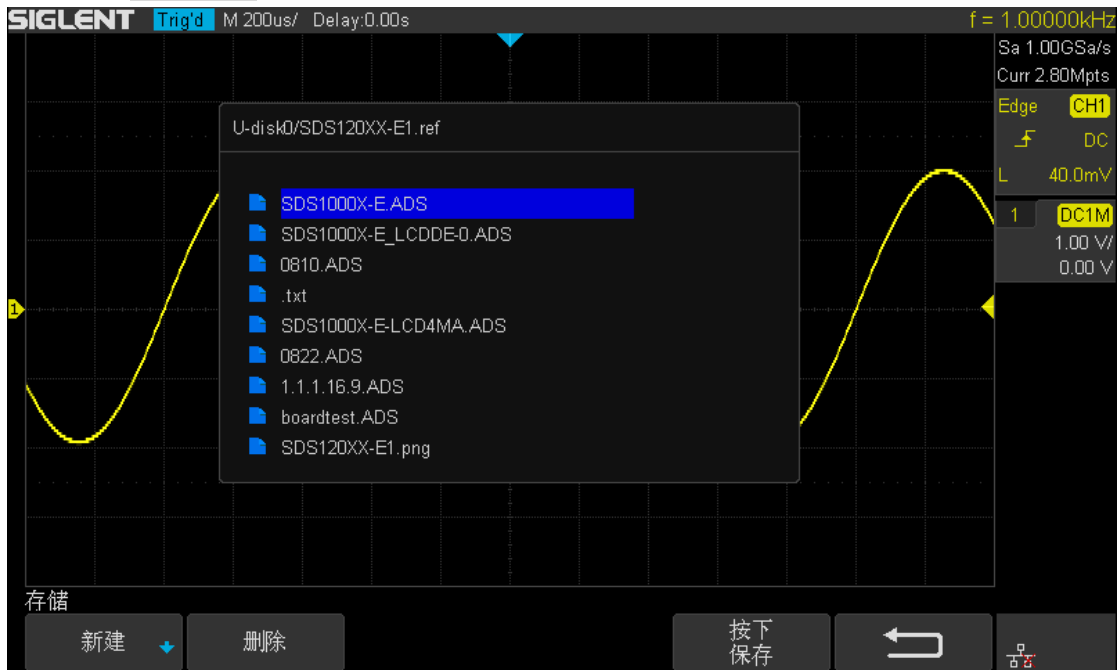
SIGLENT Trig'd M 200us/ Delay:0.00s f = 1.00000kHz

Sa 1.00GSa/s
Curr 2.80Mpts
Edge CH1
DC
L 40.0mV
1 DC1M
1.00 V/
0.00 V

U-disk0/SDS120XX-E1.ref

SDS1000X-E.ADS
SDS1000X-E_LCDDE-0.ADS
0810.ADS
.txt
SDS1000X-E-LCD4MA.ADS
0822.ADS
1.1.1.16.9.ADS
boardtest.ADS
SDS120XX-E1.png

1

存储

新建

删除

按下
保存